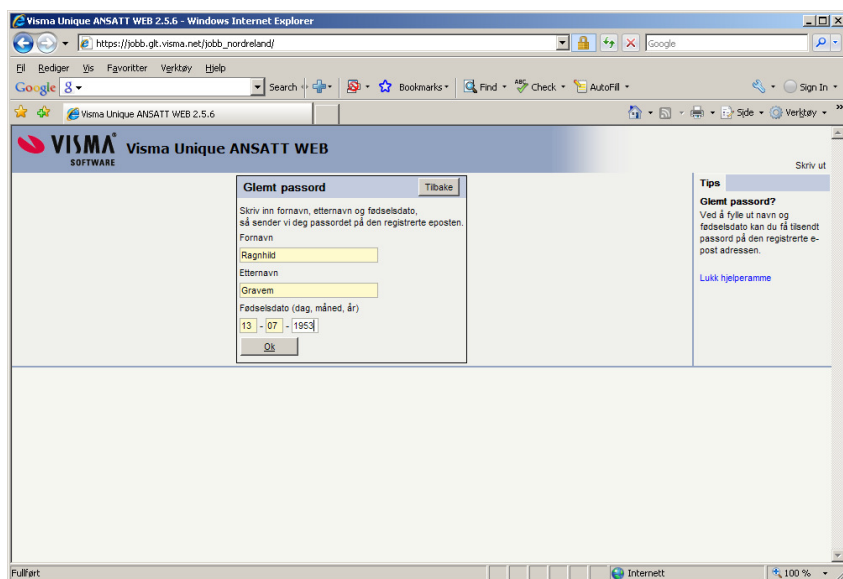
Visma Unique ANSATT WEB 2.5.6 - Windows Internet Explorer

https://jobb.glt.visma.net/jobb_nordreland/

Google

Fil Rediger Vis Favoritter Verktøy Hjelp

Google 8 Search Bookmarks Find Check AutoFill Sign In

Visma Unique ANSATT WEB 2.5.6

Side Verktøy

VISMA SOFTWARE Visma Unique ANSATT WEB

Skriv ut

Glemt passord

Tilbake

Skriv inn fornavn, etternavn og fødselsdato, så sender vi deg passordet på den registrerte eposten.

Fornavn

Ragnhild

Etternavn

Gravem

Fødselsdato (dag, måned, år)

13 - 07 - 1953

Ok

Tips

Glemt passord?

Ved å fylle ut navn og fødselsdato kan du få tilsendt passord på den registrerte e-post adressen.

Lukk hjelperamme

Fullført

Internett

100 %